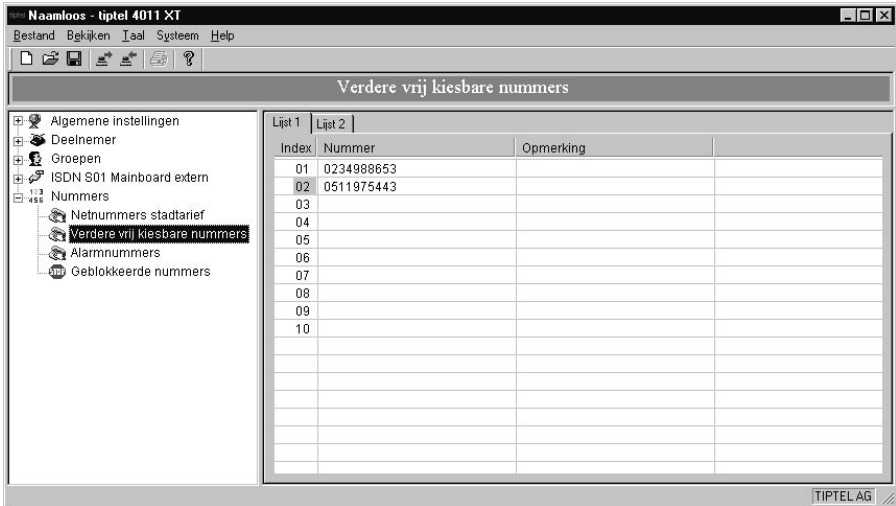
Naamloos - tiptel 4011 XT

Bestand Bekijken Taal Systeem Help

Verdere vrij kiesbare nummers

Algemene instellingen
Deelnemer
Groepen
ISDN S01 Mainboard extern
Nummers
Netnummers stadtarief
Verdere vrij kiesbare nummers
Alarmnummers
Geblokkeerde nummers

Lijst 1 Lijst 2

| Index | Nummer | Opmerking | |
|---|---|---|---|
| 01 | 0234988653 | | |
| 02 | 0511975443 | | |
| 03 | | | |
| 04 | | | |
| 05 | | | |
| 06 | | | |
| 07 | | | |
| 08 | | | |
| 09 | | | |
| 10 | | | |

TIPTEL AG